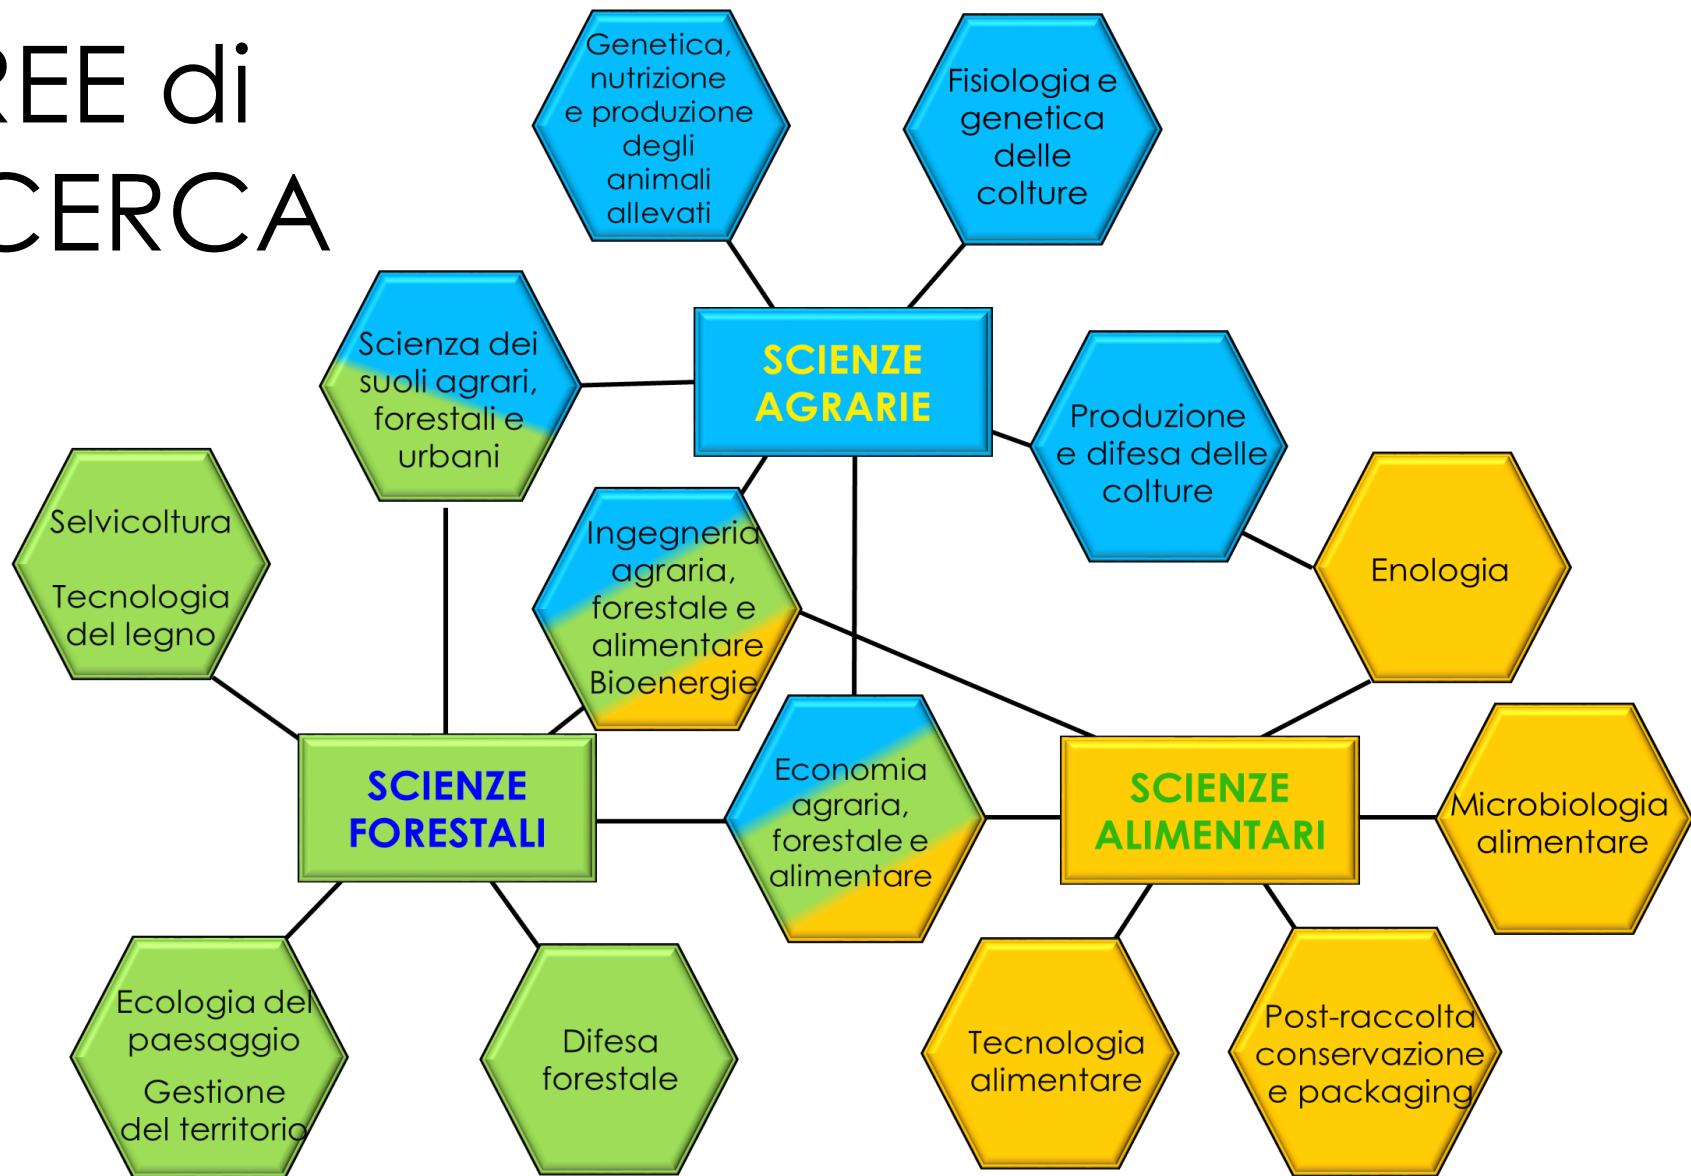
REE di
CERCA

Genetica, nutrizione e produzione degli animali allevati

Fisiologia e genetica delle colture

Scienza dei suoli agrari, forestali e urbani

SCIENZE AGRARIE

Produzione e difesa delle colture

Selvicoltura

Tecnologia del legno

Ingegneria agraria, forestale e alimentare Bioenergie

Enologia

Economia agraria, forestale e alimentare

SCIENZE FORESTALI

SCIENZE ALIMENTARI

Microbiologia alimentare

Ecologia del paesaggio

Gestione del territorio

Difesa forestale

Tecnologia alimentare

Post-raccolta conservazione e packaging